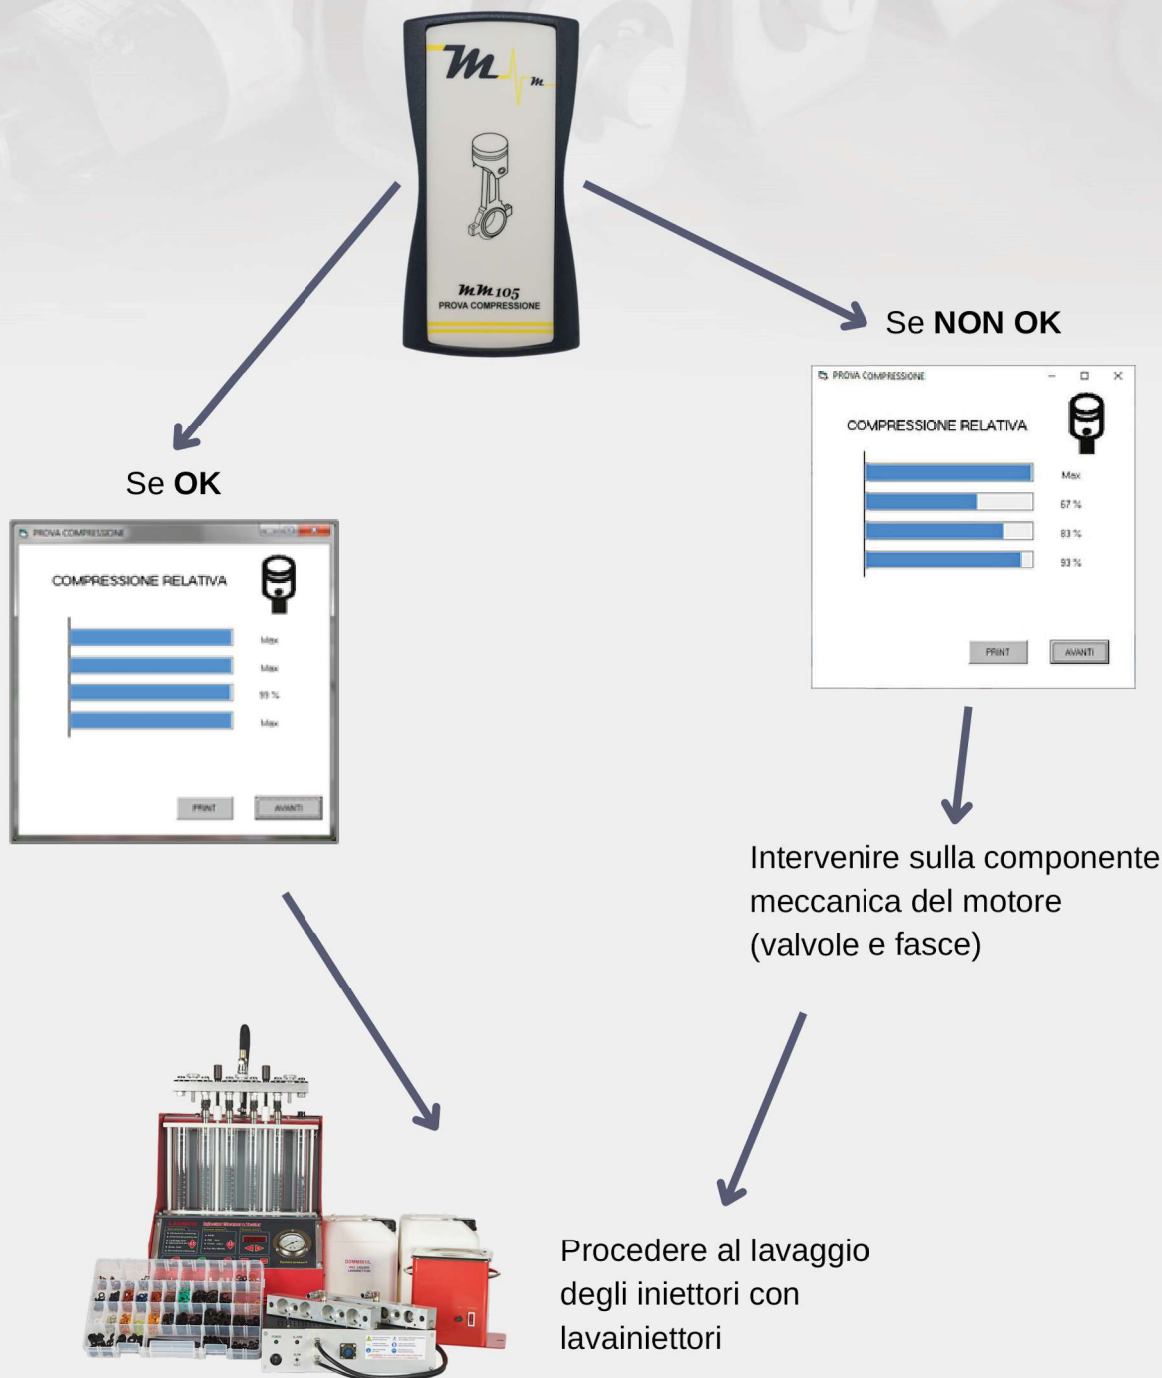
mm105
PROVA COMPRESSIONE

Se NON OK

PROVA COMPRESSIONE

COMPRESSIONE RELATIVA

Max
67 %
83 %
93 %

PRINT
AVANTI

Se OK

PROVA COMPRESSIONE

COMPRESSIONE RELATIVA

Max
Max
93 %
Max

PRINT
AVANTI

Intervenire sulla componente meccanica del motore (valvole e fasce)

Procedere al lavaggio degli iniettori con lavainiettori